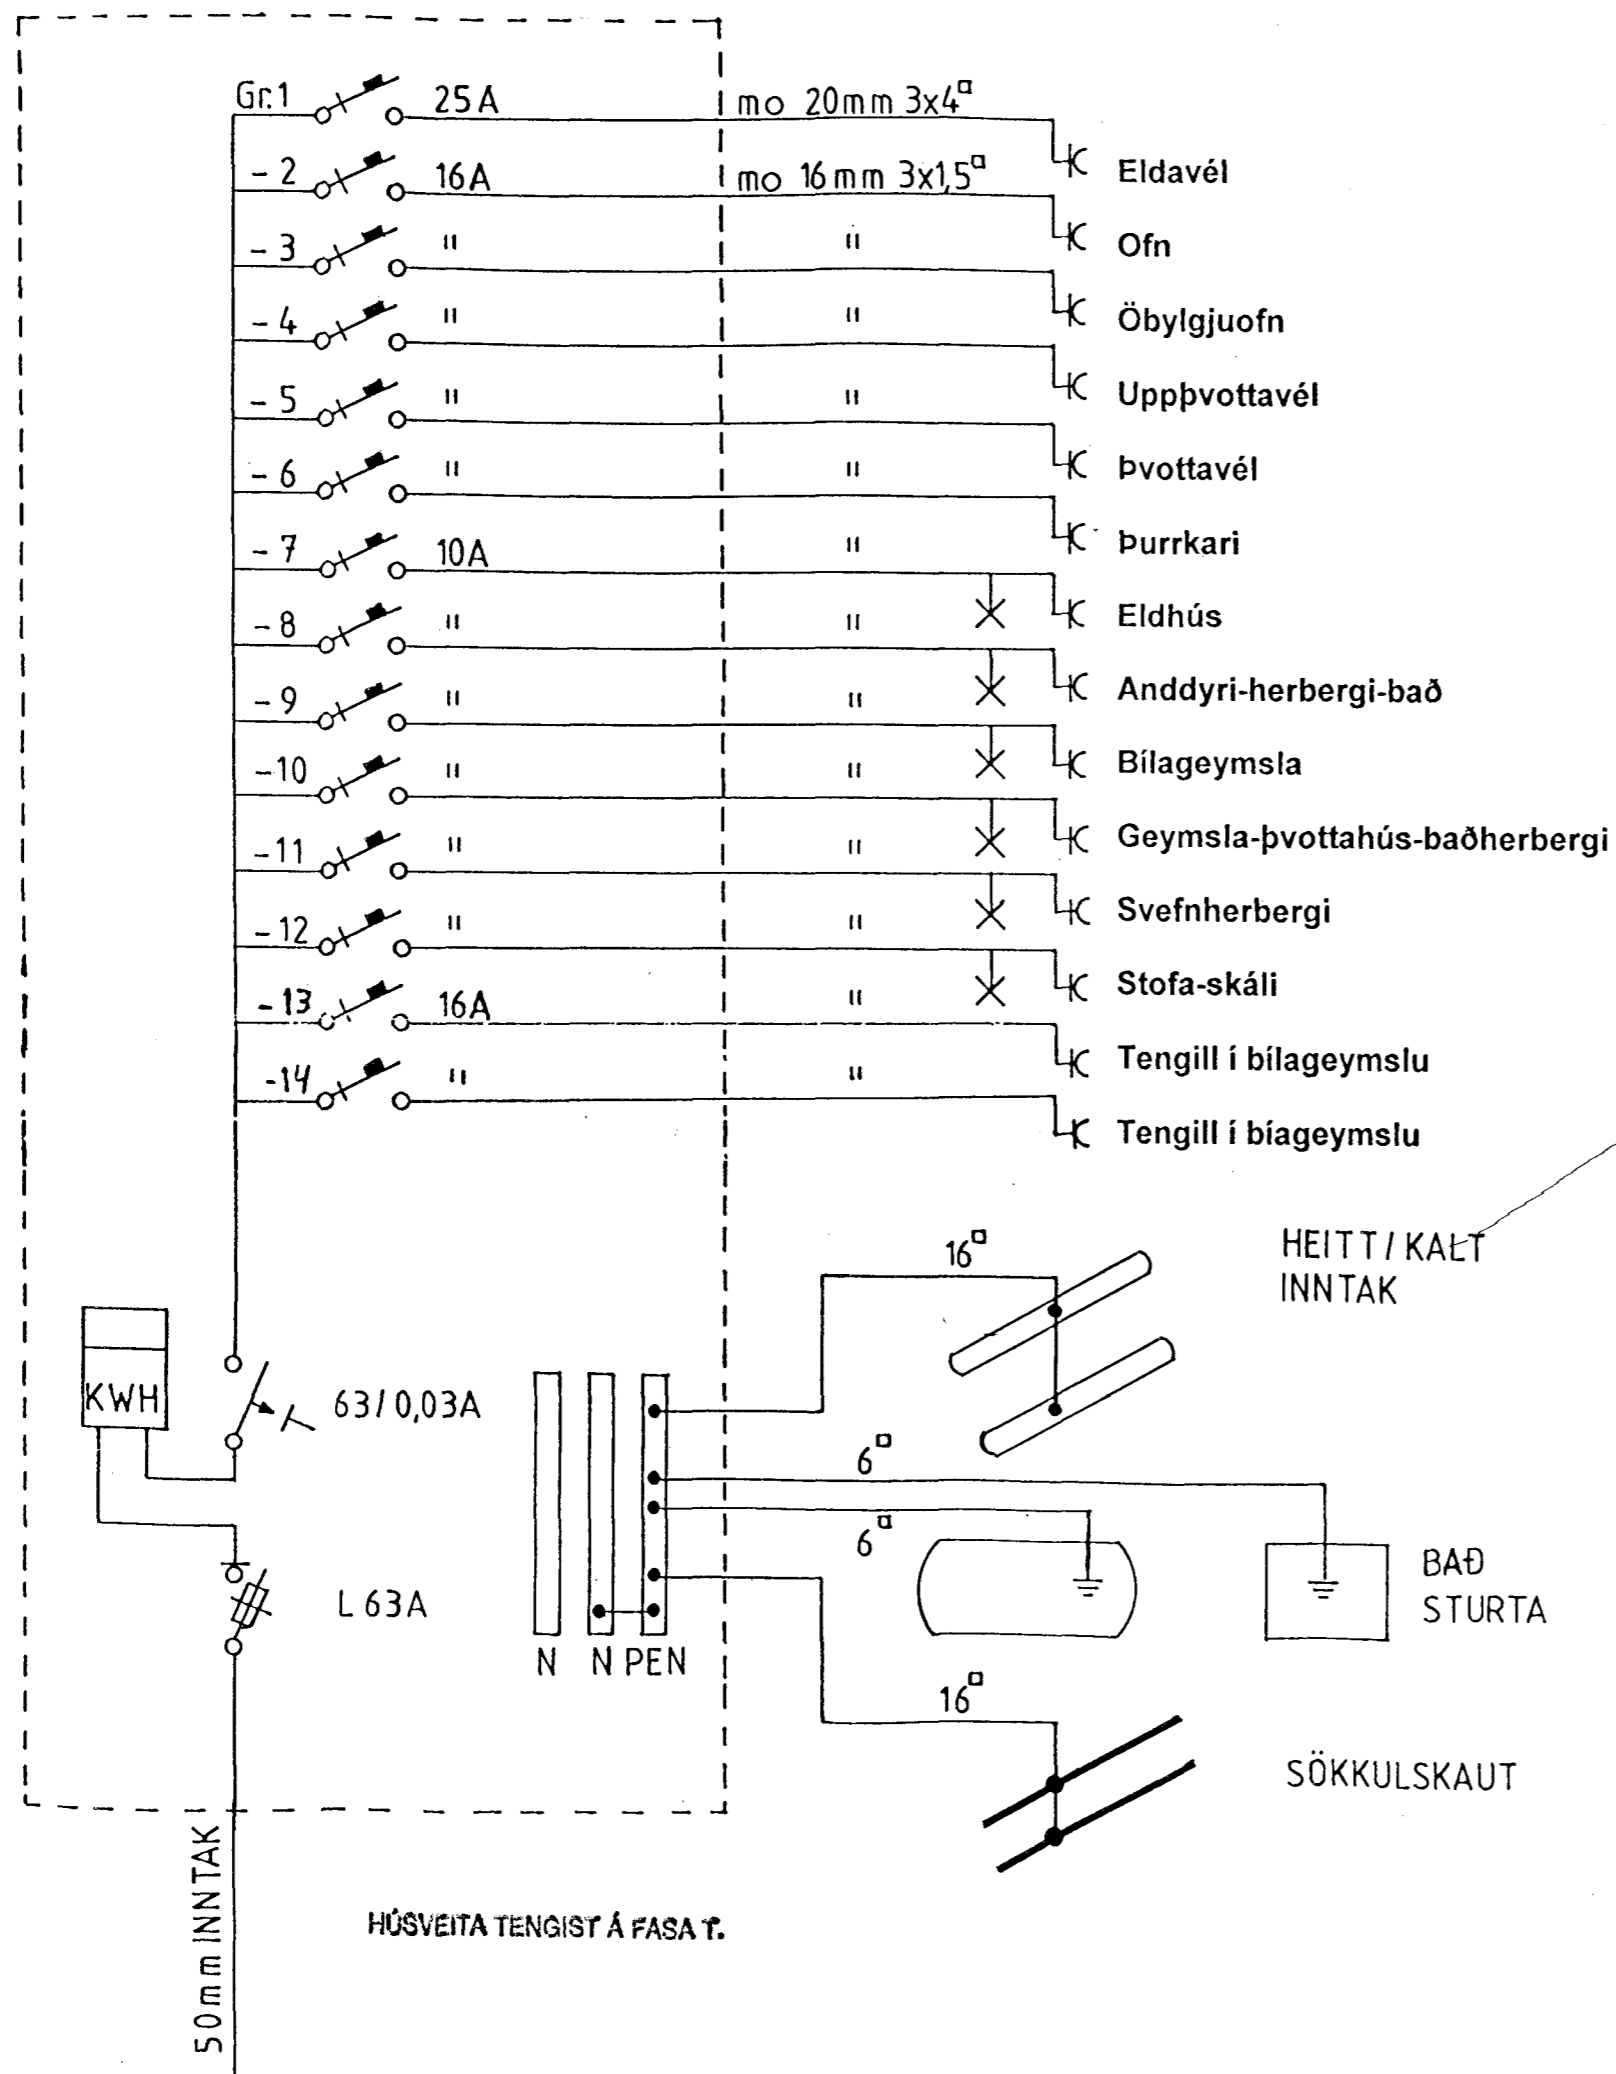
Gr.1 25A mo 20mm 3x4$^{\square}$ Eldavél

-2 16A mo 16mm 3x1,5$^{\square}$ Ofn

-3 " " Öbylgjuofn

-4 " " Uppþvottavél

-5 " " Þvottavél

-6 " " Þurrkari

-7 10A " Eldhús

-8 " " Anddyri-herbergi-bað

-9 " " Bílageymsla

-10 " " Geymsla-þvottahús-baðherbergi

-11 " " Svefnherbergi

-12 " " Stofa-skáli

-13 16A " Tengill í bílageymslu

-14 " " Tengill í bíageymslu

16$^{\square}$

HEITT / KALT INNTAK

KWH

63/0,03A

6$^{\square}$

6$^{\square}$

BAÐ STURTA

L 63A

N N PEN

16$^{\square}$

SÖKKULSKAUT

50mm INNTAK

HÚSVEITA TENGIST Á FASA T.